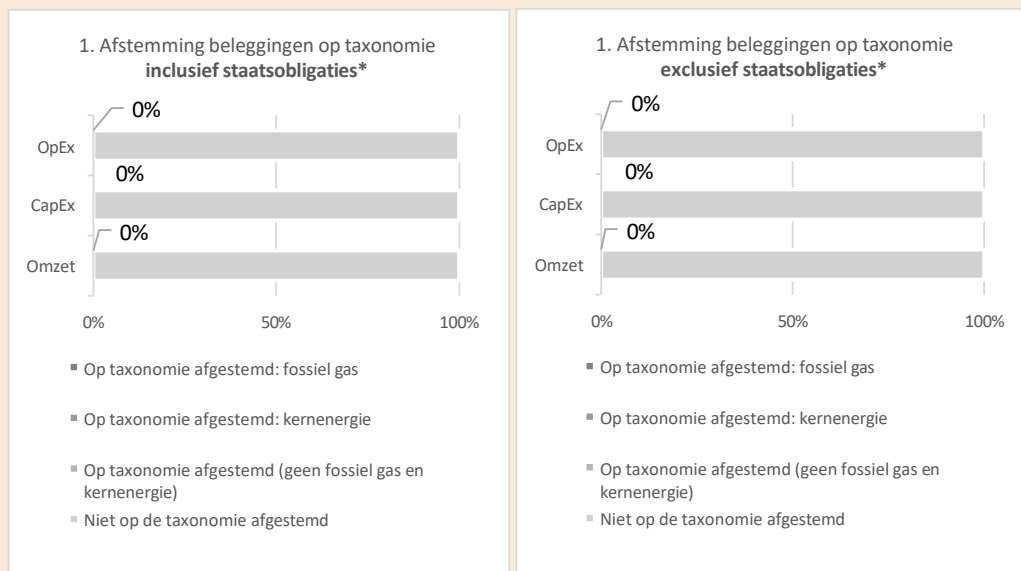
1. Afstemming beleggingen op taxonomie
**inclusief staatsobligaties***

0%
OpEx
0%
CapEx
0%
Omzet

0% 50% 100%

Op taxonomie afgestemd: fossiel gas

Op taxonomie afgestemd: kernenergie

Op taxonomie afgestemd (geen fossiel gas en kernenergie)

Niet op de taxonomie afgestemd

1. Afstemming beleggingen op taxonomie
**exclusief staatsobligaties***

0%
OpEx
0%
CapEx
0%
Omzet

0% 50% 100%

Op taxonomie afgestemd: fossiel gas

Op taxonomie afgestemd: kernenergie

Op taxonomie afgestemd (geen fossiel gas en kernenergie)

Niet op de taxonomie afgestemd